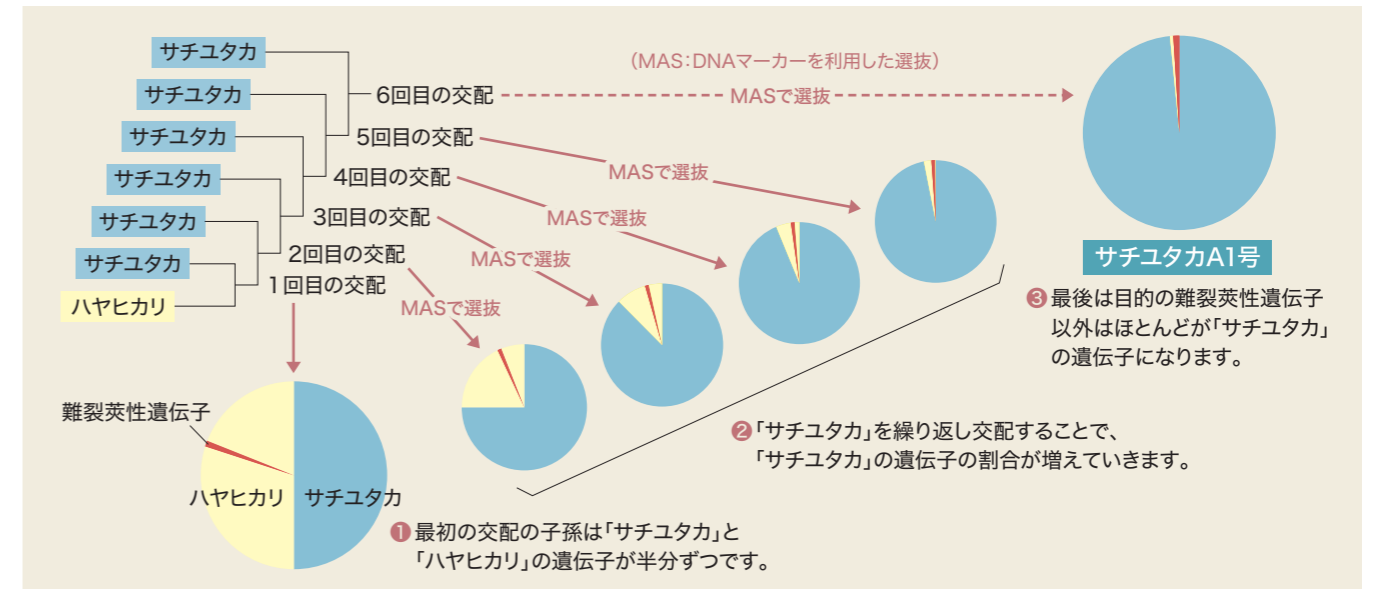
サチユタカ
サチユタカ
サチユタカ
サチユタカ
サチユタカ
サチユタカ
ハヤヒカリ

6回目の交配
5回目の交配
4回目の交配
3回目の交配
2回目の交配
1回目の交配

（MAS：DNAマーカーを利用した選抜）
MASで選抜
MASで選抜
MASで選抜
MASで選抜
MASで選抜

サチユタカA1号

❸ 最後は目的の難裂莢性遺伝子以外はほとんどが「サチユタカ」の遺伝子になります。

難裂莢性遺伝子
ハヤヒカリ
サチユタカ

❷「サチユタカ」を繰り返し交配することで、「サチユタカ」の遺伝子の割合が増えていきます。

❶ 最初の交配の子孫は「サチユタカ」と「ハヤヒカリ」の遺伝子が半分ずつです。